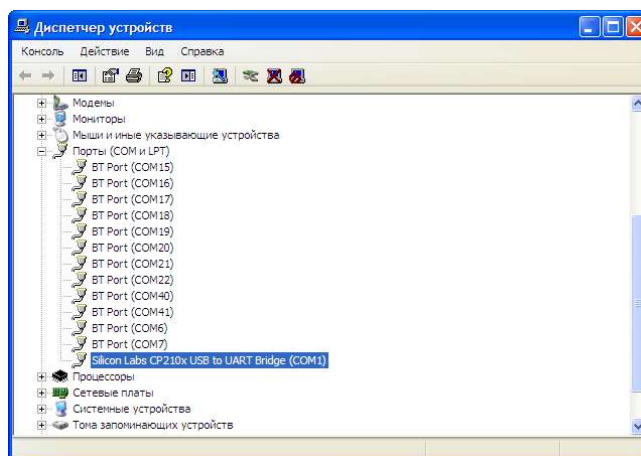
Диспетчер устройств

Консоль Действие Вид Справка

Модемы
Мониторы
Мыши и иные указывающие устройства
Порты (COM и LPT)
BT Port (COM15)
BT Port (COM16)
BT Port (COM17)
BT Port (COM18)
BT Port (COM19)
BT Port (COM20)
BT Port (COM21)
BT Port (COM22)
BT Port (COM40)
BT Port (COM41)
BT Port (COM6)
BT Port (COM7)
Silicon Labs CP210x USB to UART Bridge (COM1)
Процессоры
Сетевые платы
Системные устройства
Тома запоминающих устройств